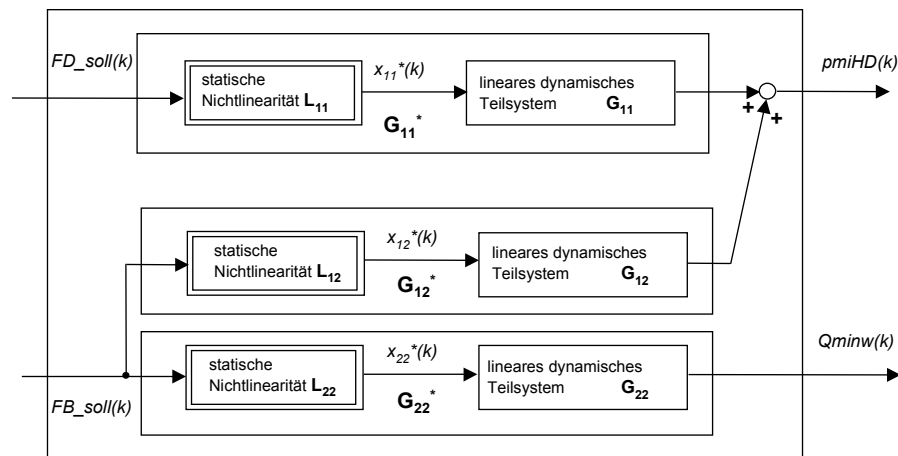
FD_soll(k)

statische Nichtlinearität $L_{11}$

$x_{11}^*(k)$

lineares dynamisches Teilsystem $G_{11}$

$G_{11}^*$

pmiHD(k)

+ +

statische Nichtlinearität $L_{12}$

$x_{12}^*(k)$

lineares dynamisches Teilsystem $G_{12}$

$G_{12}^*$

Qminw(k)

statische Nichtlinearität $L_{22}$

$x_{22}^*(k)$

lineares dynamisches Teilsystem $G_{22}$

FB_soll(k)

$G_{22}^*$